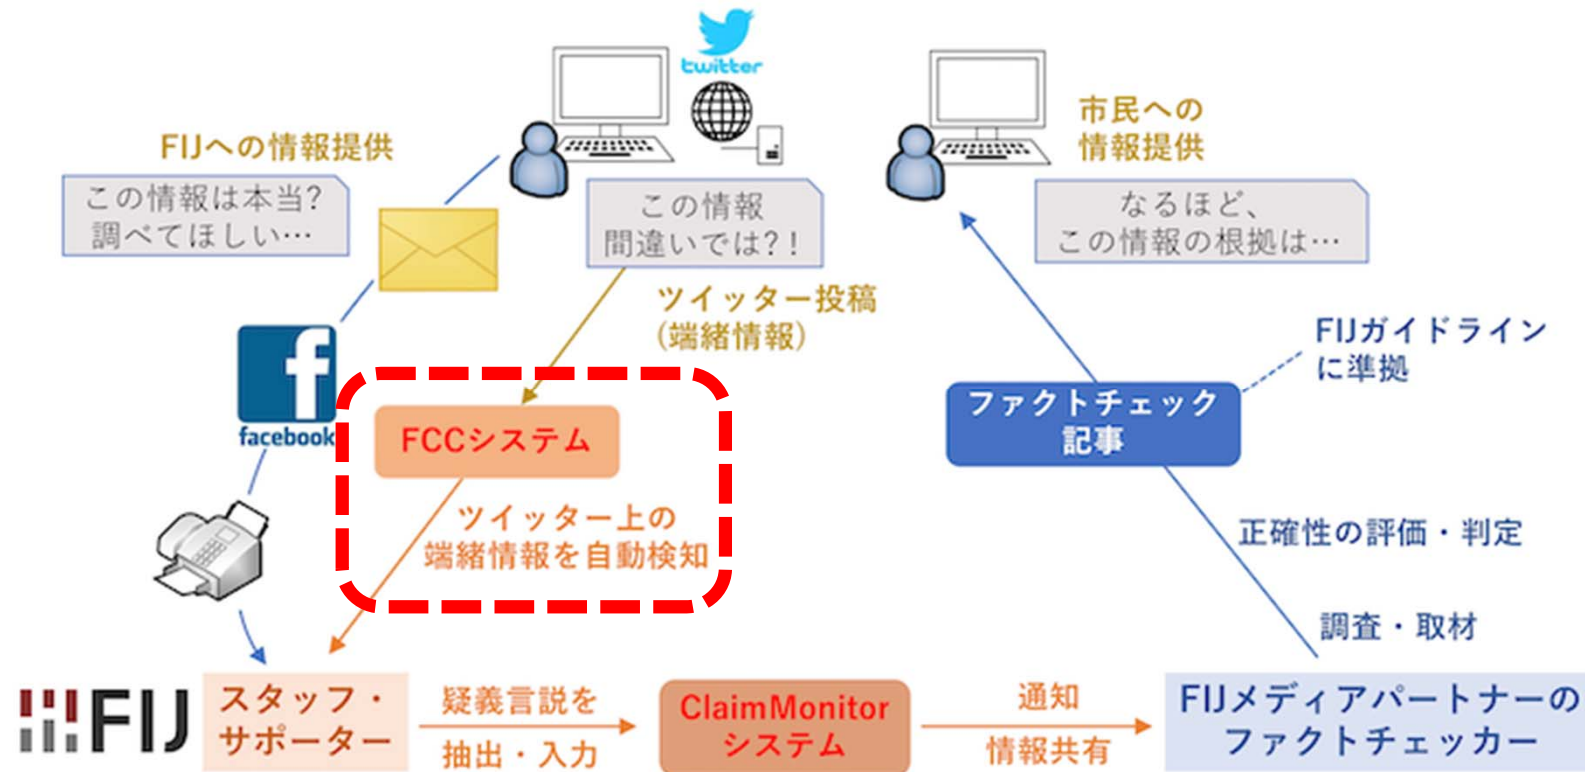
twitter

FIJへの情報提供

この情報は本当?
調べてほしい…

この情報
間違いでは?!

市民への
情報提供

なるほど、
この情報の根拠は…

ツイッター投稿
(端緒情報)

facebook

FCCシステム

ツイッター上の
端緒情報を自動検知

FIJガイドライン
に準拠

ファクトチェック
記事

正確性の評価・判定

調査・取材

FIJ

スタッフ・
サポーター

疑義言説を

抽出・入力

ClaimMonitor
システム

通知

情報共有

FIJメディアパートナーの
ファクトチェッカー